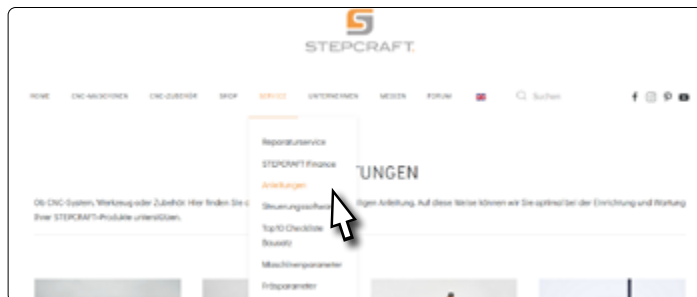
STEPCRAFT.

HOME CNC-MASCHINEN CNC-ZUBEHÖR SHOP SERVICE UNTERNEHMEN MESSEN FORUM Suchen

Reparaturservice
STEPCRAFT Finance
Anleitungen
Steuerungssoftware
Top10 Checkliste Bausatz
Maschinenparameter
Fräsparameter

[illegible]TUNGEN

Ob CNC-System, Werkzeug oder Zubehör: Hier finden Sie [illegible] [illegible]igen Anleitung. Auf diese Weise können wir Sie optimal bei der Einrichtung und Wartung Ihrer STEPCRAFT-Produkte unterstützen.